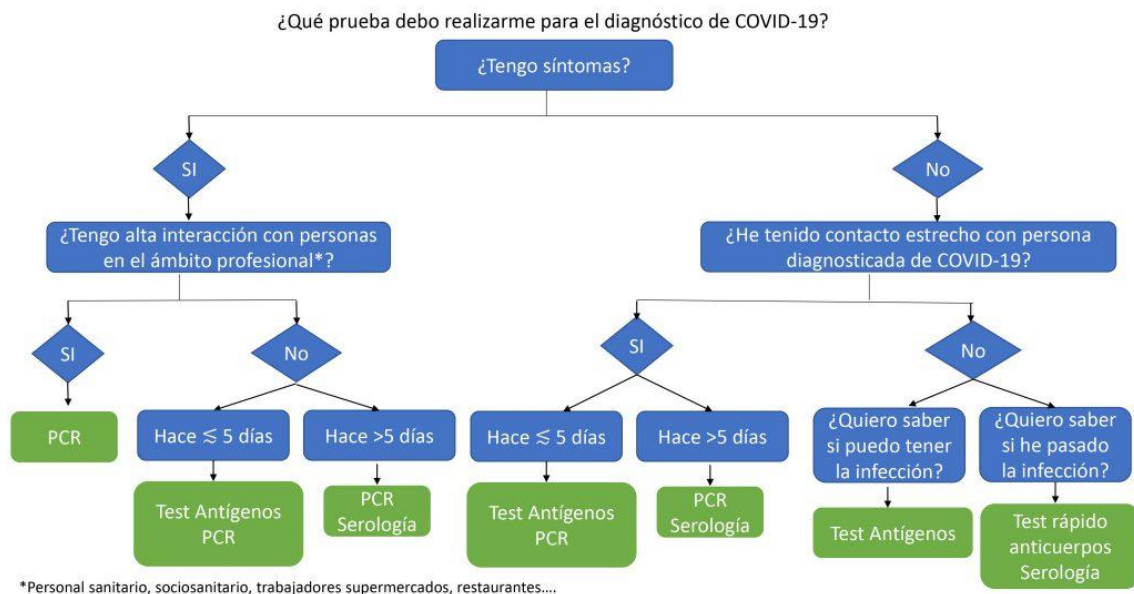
¿Qué prueba debo realizarme para el diagnóstico de COVID-19?

¿Tengo síntomas?

SI

No

¿Tengo alta interacción con personas en el ámbito profesional*?

¿He tenido contacto estrecho con persona diagnosticada de COVID-19?

SI

No

SI

No

PCR

Hace $\lesssim$ 5 días

Hace >5 días

Hace $\lesssim$ 5 días

Hace >5 días

¿Quiero saber si puedo tener la infección?

¿Quiero saber si he pasado la infección?

Test Antígenos PCR

PCR Serología

Test Antígenos PCR

PCR Serología

Test Antígenos

Test rápido anticuerpos Serología

*Personal sanitario, sociosanitario, trabajadores supermercados, restaurantes….